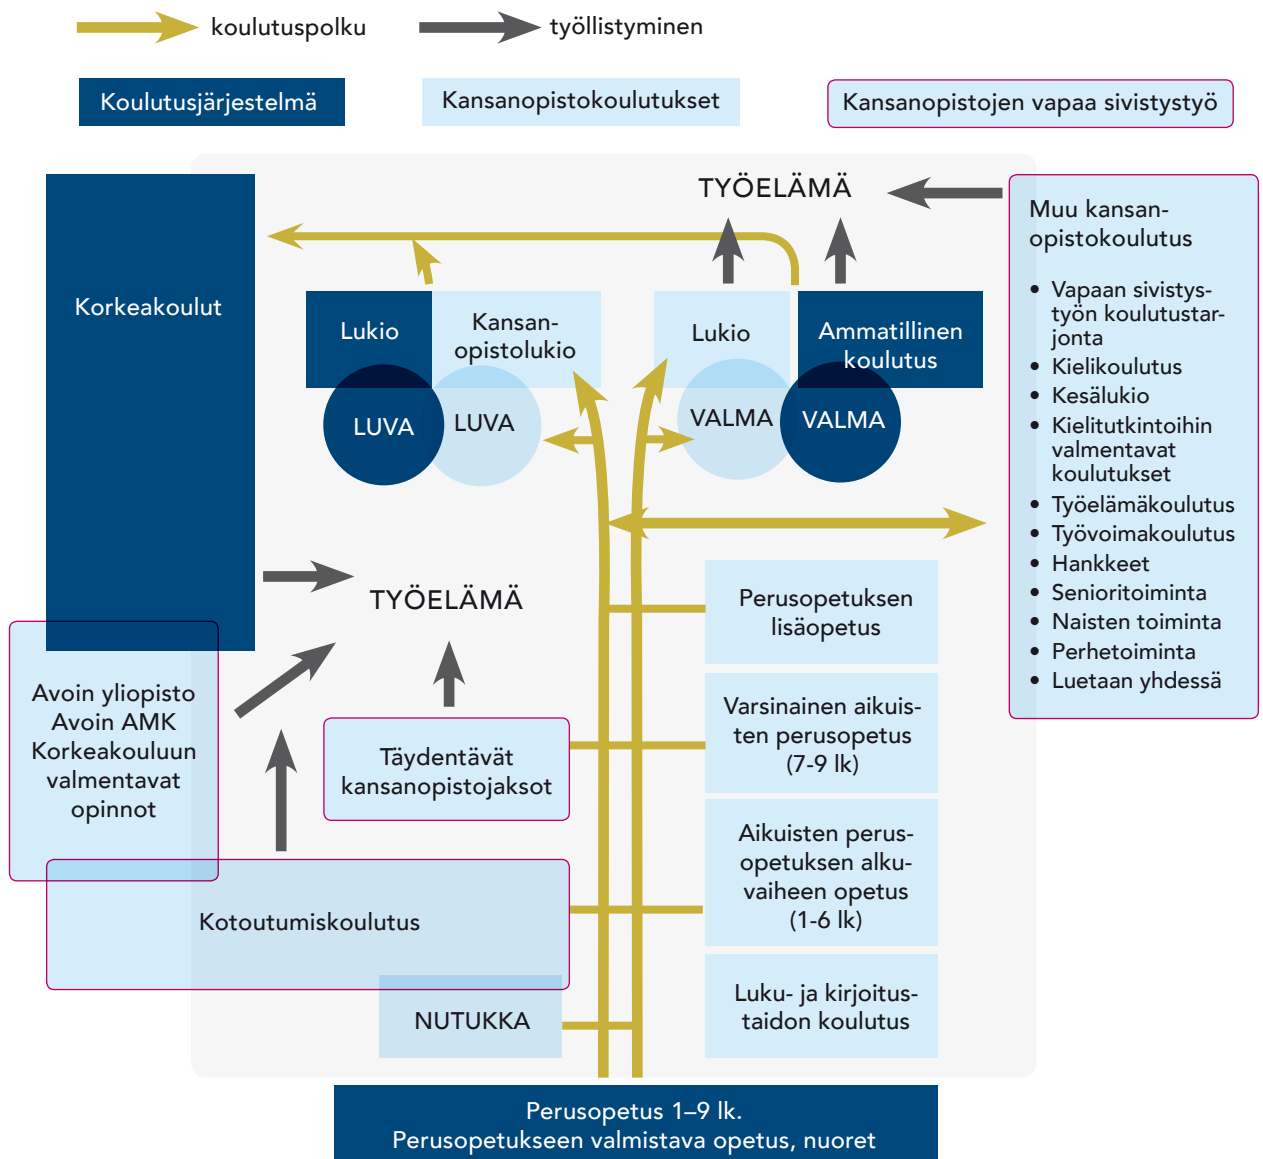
koulutuspolku
työllistyminen

Koulutusjärjestelmä
Kansanopistokoulutukset
Kansanopistojen vapaa sivistystyö

TYÖELÄMÄ

Muu kansanopistokoulutus

- Vapaan sivistystyön koulutustarjonta
- Kielikoulutus
- Kesälukio
- Kielitutkintoihin valmentavat koulutukset
- Työelämäkoulutus
- Työvoimakoulutus
- Hankkeet
- Senioritoiminta
- Naisten toiminta
- Perhetoiminta
- Luetaan yhdessä

Korkeakoulut

Lukio
Kansanopistolukio
Lukio
Ammatillinen koulutus

LUVA
LUVA
VALMA
VALMA

TYÖELÄMÄ

Perusopetuksen lisäopetus

Avoin yliopisto
Avoin AMK
Korkeakouluun valmentavat opinnot

Täydentävät kansanopistojaksot

Varsinainen aikuisten perusopetus (7-9 lk)

Aikuisten perusopetuksen alkuvaiheen opetus (1-6 lk)

Kotoutumiskoulutus

NUTUKKA

Luku- ja kirjoitustaidon koulutus

Perusopetus 1–9 lk.
Perusopetukseen valmistava opetus, nuoret